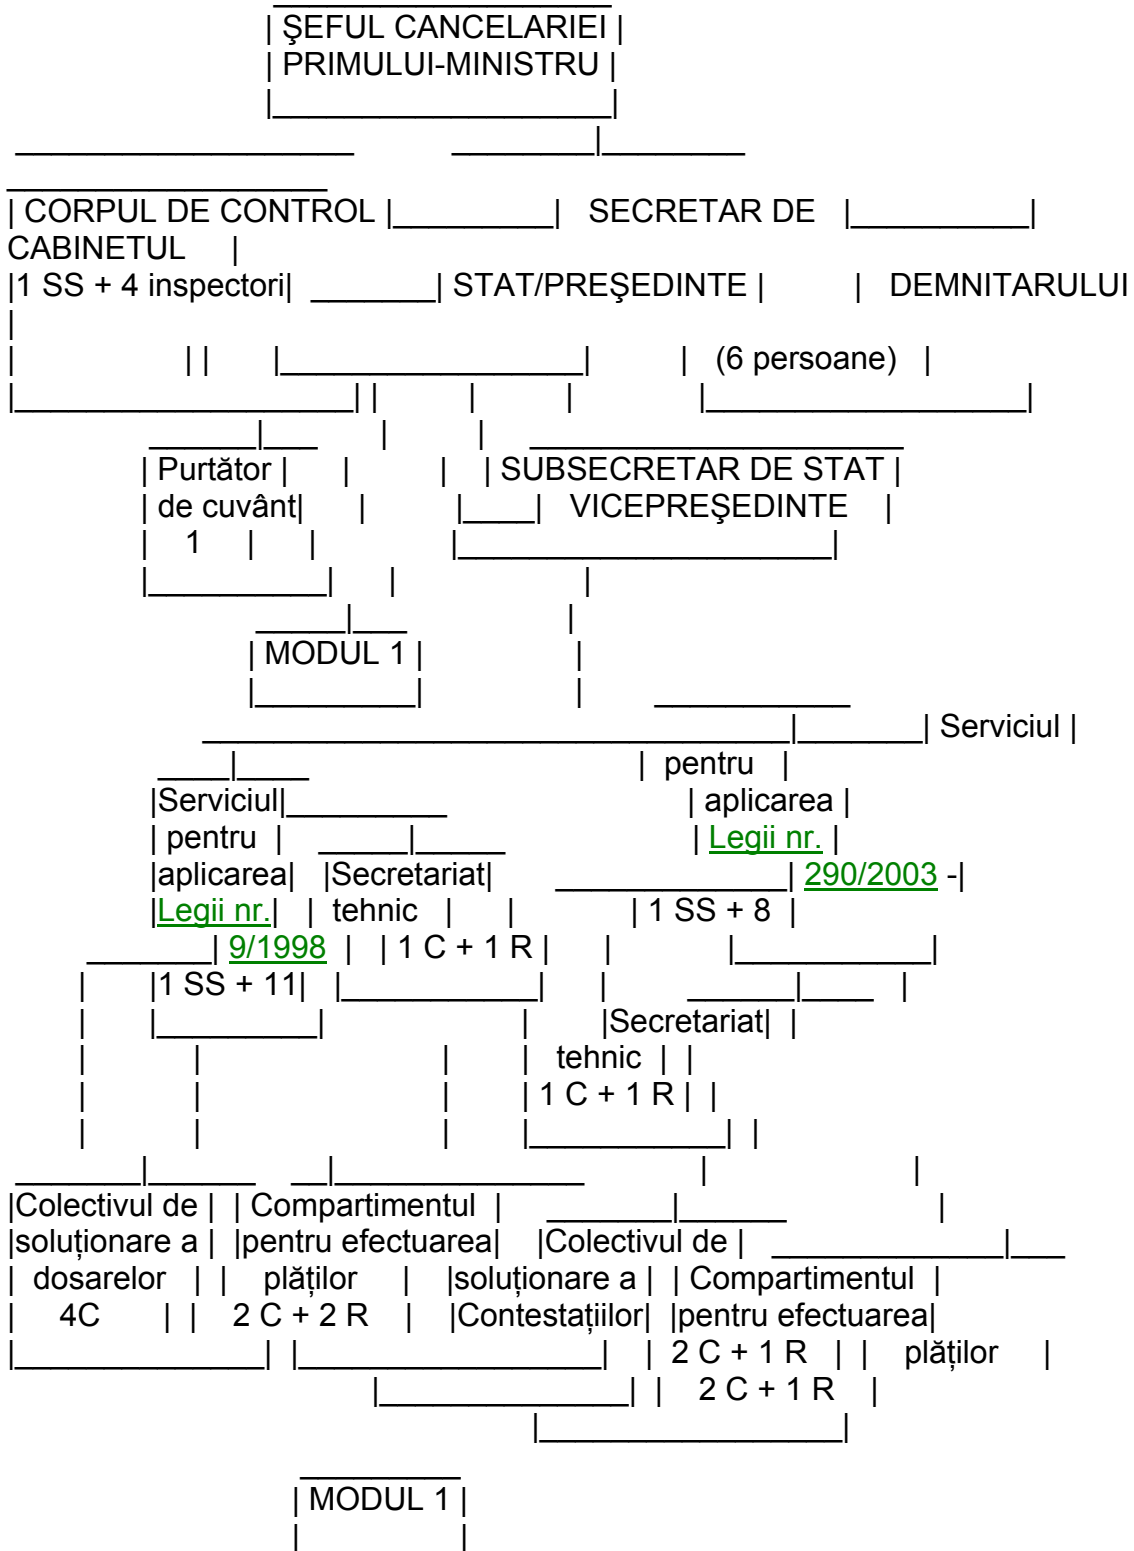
ŞEFUL CANCELARIEI
PRIMULUI-MINISTRU

CORPUL DE CONTROL
1 SS + 4 inspectori

SECRETAR DE
STAT/PREŞEDINTE

CABINETUL
DEMNITARULUI
(6 persoane)

Purtător
de cuvânt
1

SUBSECRETAR DE STAT
VICEPREŞEDINTE

MODUL 1

Serviciul
pentru
aplicarea
Legii nr.
290/2003 -
1 SS + 8

Serviciul
pentru
aplicarea
Legii nr.
9/1998
1 SS + 11

Secretariat
tehnic
1 C + 1 R

Secretariat
tehnic
1 C + 1 R

Colectivul de
soluționare a
dosarelor
4C

Compartimentul
pentru efectuarea
plăților
2 C + 2 R

Colectivul de
soluționare a
Contestațiilor
2 C + 1 R

Compartimentul
pentru efectuarea
plăților
2 C + 1 R

MODUL 1